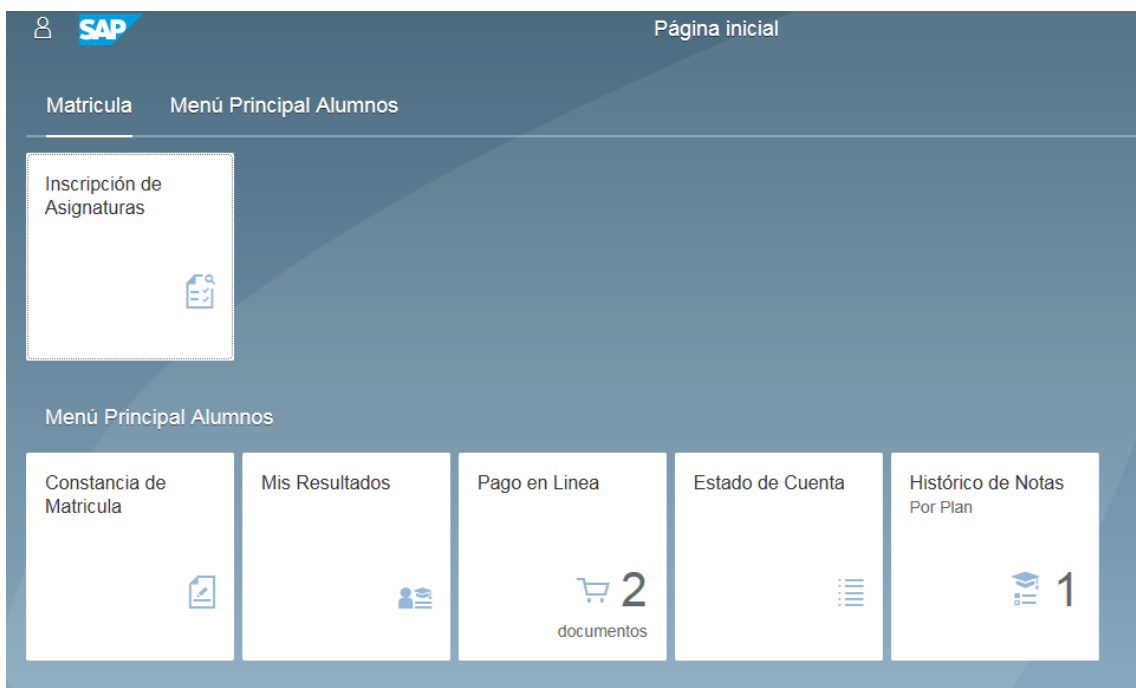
SAP

Página inicial

Matricula

Menú Principal Alumnos

Inscripción de Asignaturas

Menú Principal Alumnos

Constancia de Matricula

Mis Resultados

Pago en Linea

2

documentos

Estado de Cuenta

Histórico de Notas

Por Plan

1